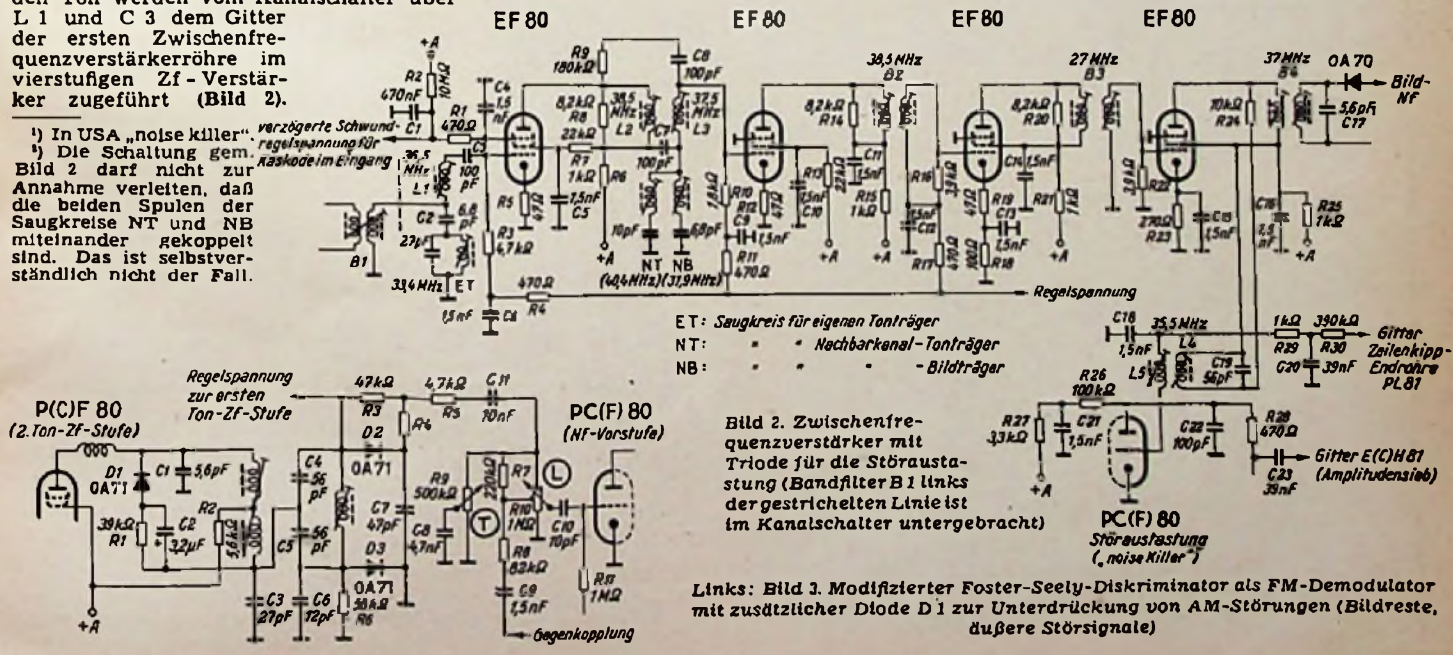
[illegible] Ton werden vom Kanalschalter über L 1 und C 3 dem Gitter der ersten Zwischenfrequenzverstärkerröhre im vierstufigen Zf-Verstärker zugeführt (Bild 2).

¹) In USA „noise killer".
²) Die Schaltung gem. Bild 2 darf nicht zur Annahme verleiten, daß die beiden Spulen der Saugkreise NT und NB miteinander gekoppelt sind. Das ist selbstverständlich nicht der Fall.

EF80 EF80 EF80 EF80

+A R2 10kΩ 470nF C1 R1 470Ω C4 1,5nF verzögerte Schwundregelspannung für Kaskode im Eingang 36,5 MHz L1 C3 100pF C2 6,8pF 27pF B1 31,4 MHz ET 1,5nF C4 R3 4,7kΩ R5 47Ω R9 180kΩ C8 100pF 8,2kΩ R8 38,5 MHz L2 37,5 MHz L3 22kΩ R7 1kΩ C7 100pF R6 C5 1,5nF 10pF 6,8pF +A NT NB (40,4 MHz) (31,9 MHz) 470Ω R4 R10 R12 C9 1,5nF R11 470Ω 38,5 MHz B2 8,2kΩ R14 R13 C10 C11 R15 1kΩ +A 27 MHz B3 8,2kΩ R20 R16 R19 C12 C13 1,5nF R17 R18 R21 1kΩ +A 37 MHz B4 0A70 Bild-NF 10kΩ R24 5,6pF C17 R22 R23 270Ω C15 1,5nF C16 R25 1kΩ +A

Regelspannung

ET: Saugkreis für eigenen Tonträger
NT: „ „ Nachbarkanal-Tonträger
NB: „ „ „ -Bildträger

C18 1,5nF 35,5 MHz L4 L5 C19 56pF 1kΩ R29 390kΩ R30 C20 39nF Gitter Zeilenkipp-Endröhre PL81
R26 100kΩ R27 3,3kΩ C21 1,5nF C22 100pF R28 470Ω Gitter E(C)H81 (Amplitudensieb) C23 39nF +A

PC(F) 80
Störaustastung („noise Killer")

Bild 2. Zwischenfrequenzverstärker mit Triode für die Störaustastung (Bandfilter B 1 links der gestrichelten Linie ist im Kanalschalter untergebracht)

P(C)F 80 (2. Ton-Zf-Stufe)
Regelspannung zur ersten Ton-Zf-Stufe
D1 0A71 C1 5,6pF R2 39kΩ R1 C2 3,2µF 5,6kΩ C3 27pF C6 12pF C4 56pF C5 56pF 47kΩ R3 D2 0A71 R4 4,7kΩ R5 C11 10nF C7 47pF D3 0A71 50kΩ R6 R9 500kΩ C8 4,7nF T R7 220kΩ R10 1MΩ L C10 10pF R8 82kΩ C9 1,5nF R11 1MΩ Gegenkopplung +A
PC(F) 80 (Nf-Vorstufe)

Links: Bild 3. Modifizierter Foster-Seely-Diskriminator als FM-Demodulator mit zusätzlicher Diode D 1 zur Unterdrückung von AM-Störungen (Bildreste, äußere Störsignale)